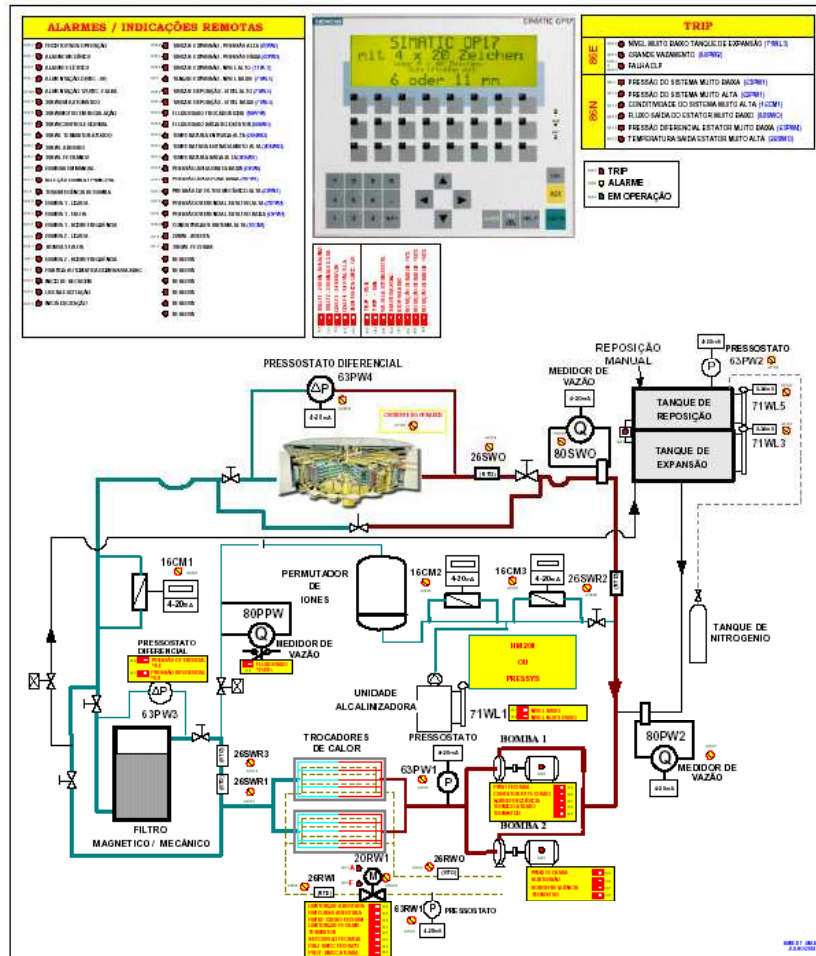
ALARMES / INDICAÇÕES REMOTAS

TRIP

SIEMENS
SIMATIC OP17

SIMATIC OP17
mit 4 x 20 Zeichen
6 oder 11 mm

NIVEL MUITO BAIXO TANQUE DE EXPANSÃO (71WL3)
GRANDE VAZAMENTO (80PW2)
FALHA CLP

PRESSÃO DO SISTEMA MUITO BAIXA (63PW1)
PRESSÃO DO SISTEMA MUITO ALTA (63PW1)
CONDUTIVIDADE DO SISTEMA MUITO ALTA (16CM1)
FLUXO SAÍDA DO ESTATOR MUITO BAIXO (80SWO)
PRESSÃO DIFERENCIAL ESTATOR MUITO BAIXA (63PW4)
TEMPERATURA SAÍDA ESTATOR MUITO ALTA (26SWO)

TRIP
ALARME
EM OPERAÇÃO

PRESSOSTATO DIFERENCIAL
63PW4
4-20 mA

REPOSIÇÃO MANUAL
MEDIDOR DE VAZÃO
4-20 mA
80SWO
26SWO
PRESSOSTATO
63PW2
4-20 mA
TANQUE DE REPOSIÇÃO
TANQUE DE EXPANSÃO
71WL5
71WL3

16CM1
4-20 mA
PERMUTADOR DE IONES
16CM2
4-20 mA
16CM3
4-20 mA
26SWR2
TANQUE DE NITROGENIO
80PPW
MEDIDOR DE VAZÃO
PRESSOSTATO DIFERENCIAL
63PW3
HM200
OU
PRESSYS
UNIDADE ALCALINIZADORA
71WL1
PRESSOSTATO
80PW2
MEDIDOR DE VAZÃO
4-20 mA
26SWR3
26SWR1
TROCADORES DE CALOR
63PW1
4-20 mA
BOMBA 1
BOMBA 2
FILTRO
MAGNETICO / MECÂNICO
20RW1
26RWO
26RWI
63RW1
PRESSOSTATO
4-20 mA